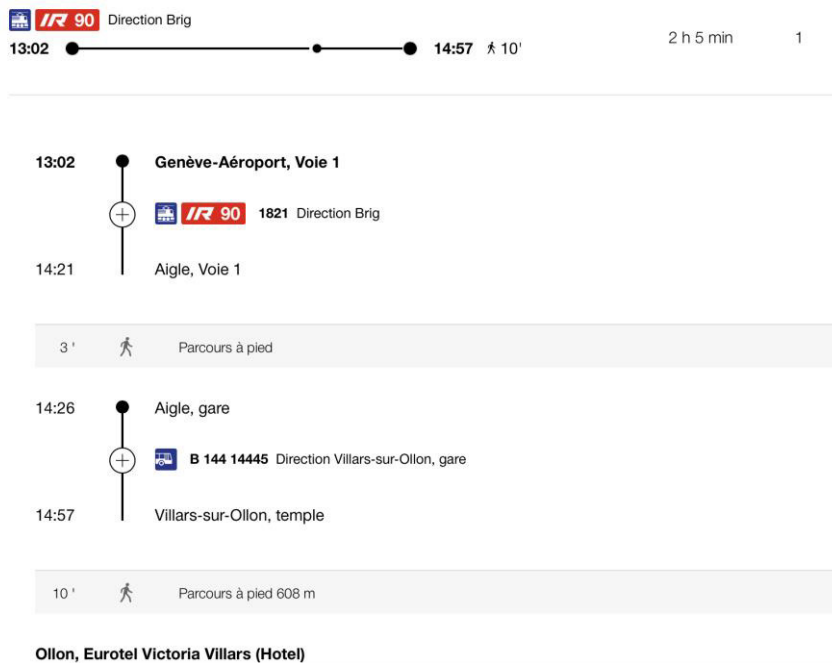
IR 90 Direction Brig
13:02 14:57 10'
2 h 5 min 1

13:02 Genève-Aéroport, Voie 1
IR 90 1821 Direction Brig
14:21 Aigle, Voie 1

3 ' Parcours à pied

14:26 Aigle, gare
B 144 14445 Direction Villars-sur-Ollon, gare
14:57 Villars-sur-Ollon, temple

10 ' Parcours à pied 608 m

Ollon, Eurotel Victoria Villars (Hotel)